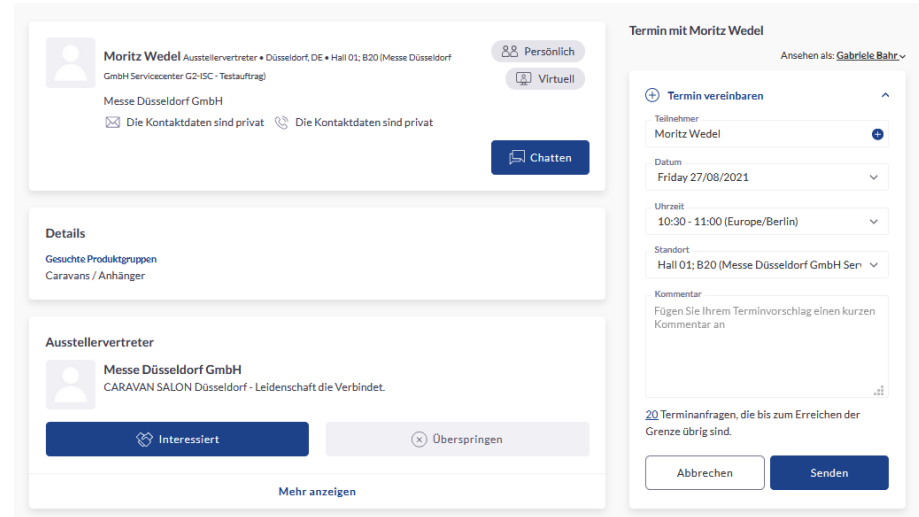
Moritz Wedel Ausstellervertreter • Düsseldorf, DE • Hall 01; B20 (Messe Düsseldorf GmbH Servicecenter G2-ISC - Testauftrag)

Persönlich

Virtuell

Messe Düsseldorf GmbH

Die Kontaktdaten sind privat Die Kontaktdaten sind privat

Chatten

Details

Gesuchte Produktgruppen
Caravans / Anhänger

Ausstellervertreter

Messe Düsseldorf GmbH
CARAVAN SALON Düsseldorf - Leidenschaft die Verbindet.

Interessiert

Überspringen

Mehr anzeigen

Termin mit Moritz Wedel

Ansehen als: Gabriele Bahr

Termin vereinbaren

Teilnehmer
Moritz Wedel

Datum
Friday 27/08/2021

Uhrzeit
10:30 - 11:00 (Europe/Berlin)

Standort
Hall 01; B20 (Messe Düsseldorf GmbH Ser

Kommentar
Fügen Sie Ihrem Terminvorschlag einen kurzen Kommentar an

20 Terminanfragen, die bis zum Erreichen der Grenze übrig sind.

Abbrechen

Senden